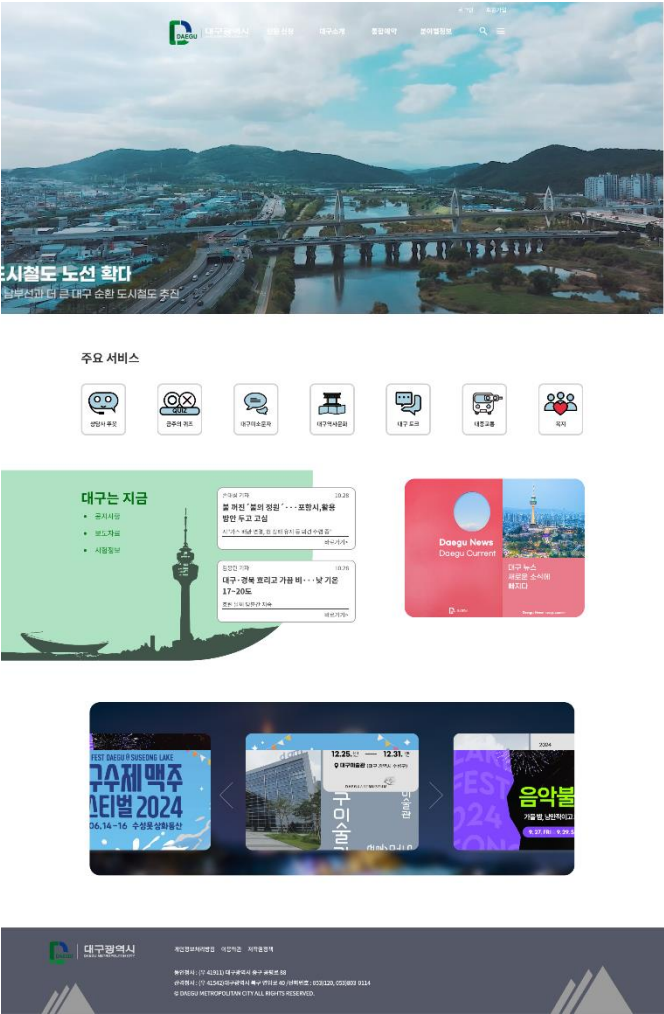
DAEGU 대구광역시

시정소식 대구소개 종합예약 분야별정보

도시철도 노선 확다

남부선과 더 큰 대구 순환 도시철도 추진

주요 서비스

생활사 퀴즈 공공데이터 대구미소문화 대구역사문화 대구 토크 대중교통 복지

대구는 지금

공지사항

보도자료

시정정보

불 켜진 "꽃의 정원"···포항시,불용 방안 두고 고심

더보기

대구·경북 흐리고 가끔 비···낮 기온 17~20도

더보기

Daegu News
Daegu Current

대구 뉴스 새로운 소식에 빠지다

FEST DAEGU SUSEONG LAKE
수성못 맥주 페스티벌 2024
06.14~16 수성못상화동산

12.25. 12.31.
대구미술관
구미술관

음악불
FEST
2024

대구광역시
DAEGU METROPOLITAN CITY

개인정보처리방침 이용약관 저작권정책

© DAEGU METROPOLITAN CITY ALL RIGHTS RESERVED.